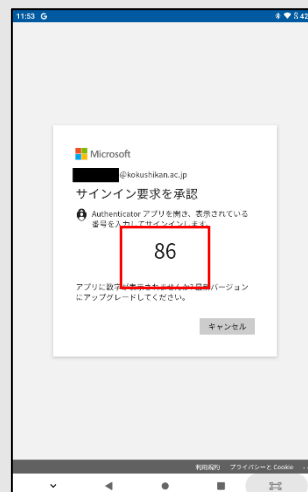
11:53 G

Microsoft

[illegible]@kokushikan.ac.jp

サインイン要求を承認

Authenticator アプリを開き、表示されている番号を入力してサインインします。

86

アプリに数字が表示されませんか? 最新バージョンにアップグレードしてください。

キャンセル

利用規約 プライバシーと Cookie